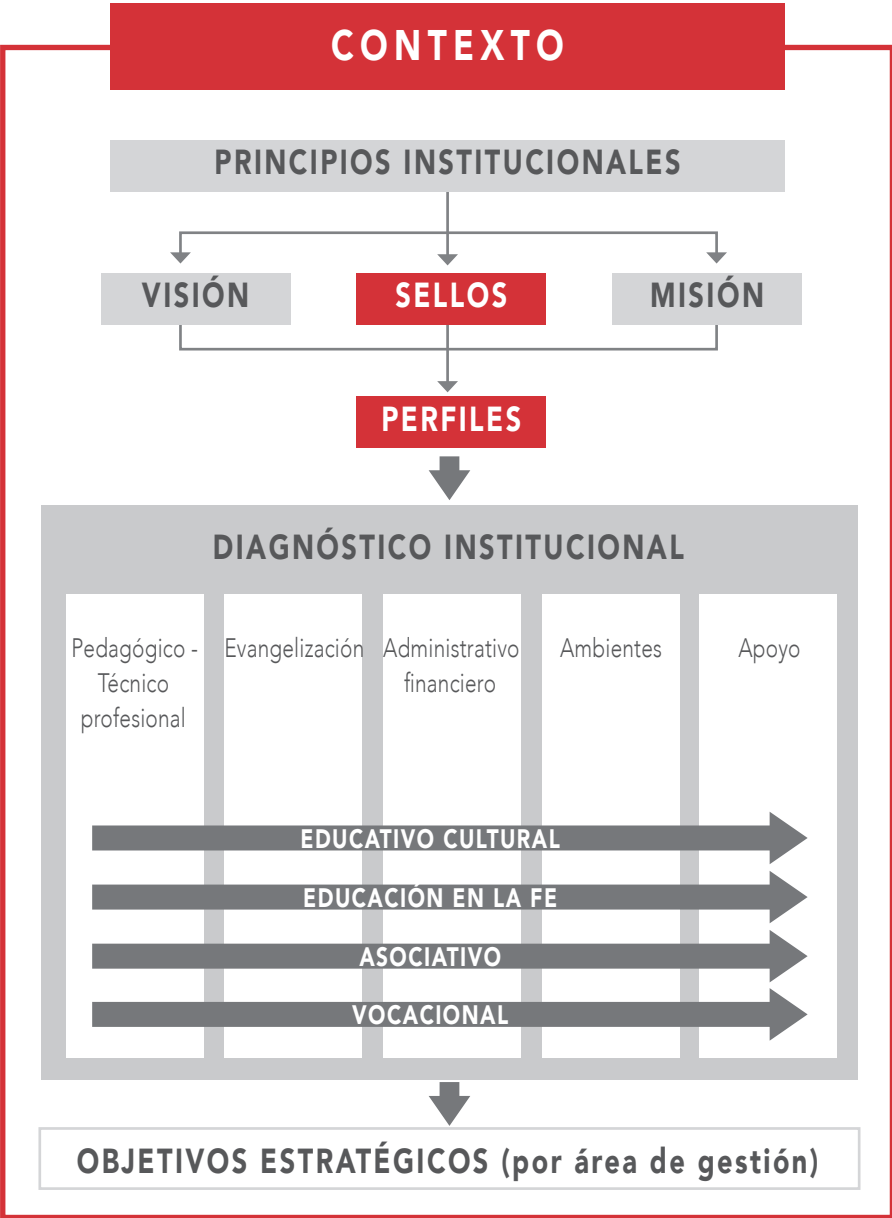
CONTEXTO

PRINCIPIOS INSTITUCIONALES

VISIÓN

SELLOS

MISIÓN

PERFILES

DIAGNÓSTICO INSTITUCIONAL

Pedagógico - Técnico profesional

Evangelización

Administrativo financiero

Ambientes

Apoyo

EDUCATIVO CULTURAL

EDUCACIÓN EN LA FE

ASOCIATIVO

VOCACIONAL

OBJETIVOS ESTRATÉGICOS (por área de gestión)